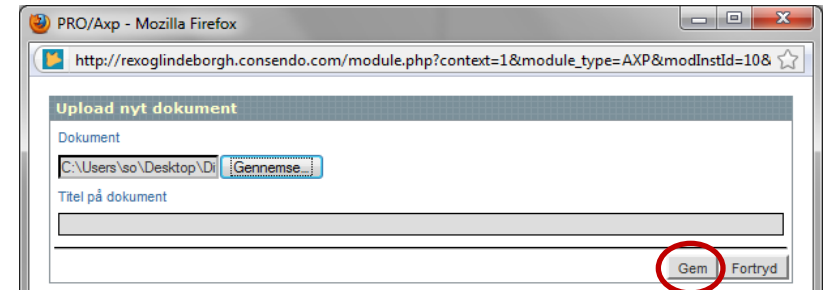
PRO/Axp - Mozilla Firefox

http://rexoglindeborgh.consendo.com/module.php?context=1&module_type=AXP&modInstId=10&

Upload nyt dokument

Dokument

C:\Users\so\Desktop\Di

Gennemse...

Titel på dokument

Gem

Fortryd